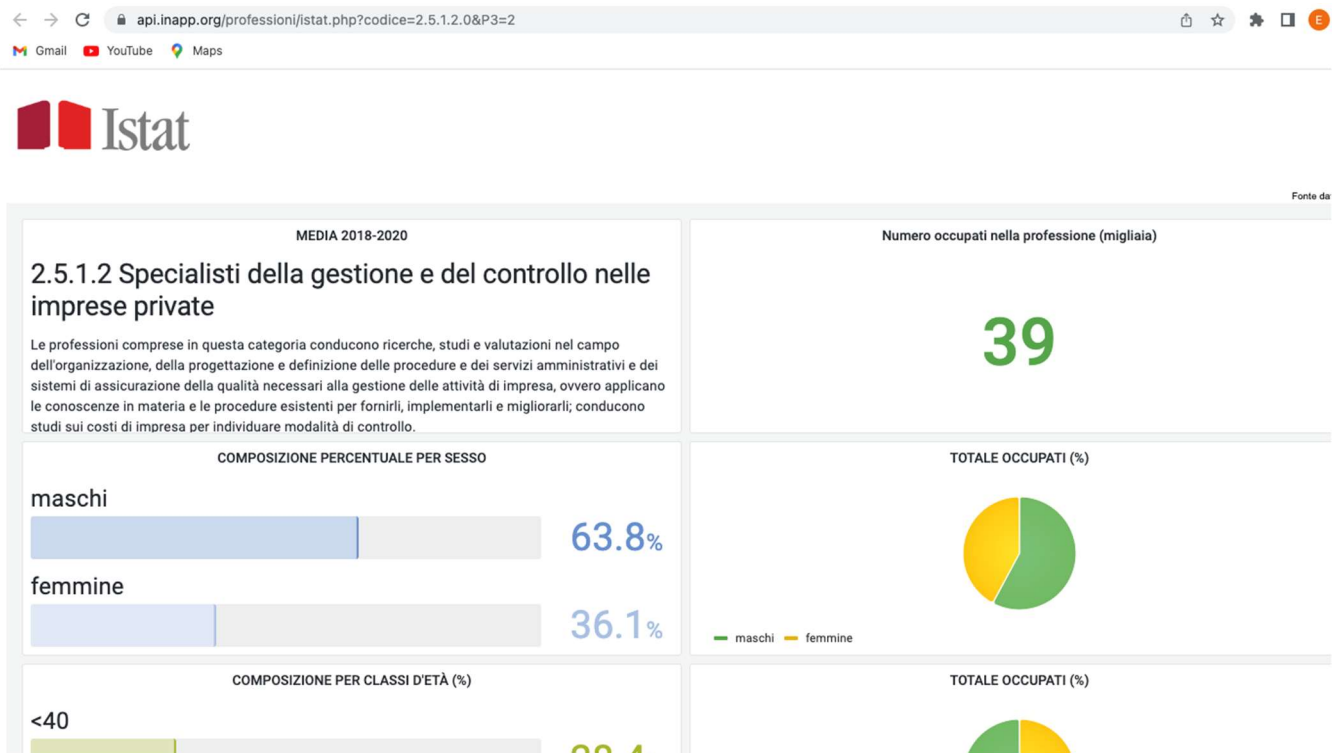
api.inapp.org/professioni/istat.php?codice=2.5.1.2.0&P3=2

Gmail YouTube Maps

Istat

Fonte da

MEDIA 2018-2020

2.5.1.2 Specialisti della gestione e del controllo nelle imprese private

Le professioni comprese in questa categoria conducono ricerche, studi e valutazioni nel campo dell'organizzazione, della progettazione e definizione delle procedure e dei servizi amministrativi e dei sistemi di assicurazione della qualità necessari alla gestione delle attività di impresa, ovvero applicano le conoscenze in materia e le procedure esistenti per fornirli, implementarli e migliorarli; conducono studi sui costi di impresa per individuare modalità di controllo.

Numero occupati nella professione (migliaia)

39

COMPOSIZIONE PERCENTUALE PER SESSO

maschi

63.8%

femmine

36.1%

TOTALE OCCUPATI (%)

maschi femmine

COMPOSIZIONE PER CLASSI D'ETÀ (%)

<40

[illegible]

TOTALE OCCUPATI (%)